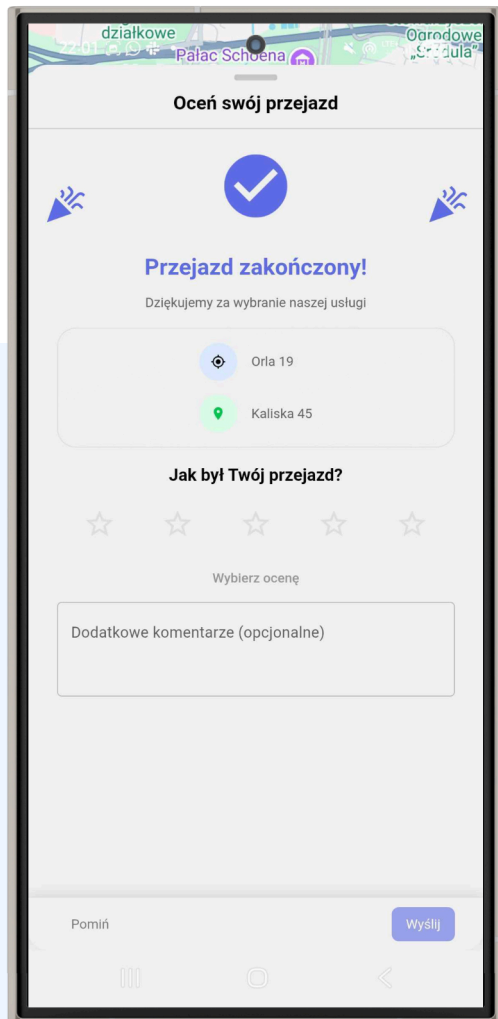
działkowe
22:01
Pałac Schoena
Ogrodowe
Sredula

Oceń swój przejazd

Przejazd zakończony!

Dziękujemy za wybranie naszej usługi

Orla 19

Kaliska 45

Jak był Twój przejazd?

Wybierz ocenę

Dodatkowe komentarze (opcjonalne)

Pomiń

Wyślij